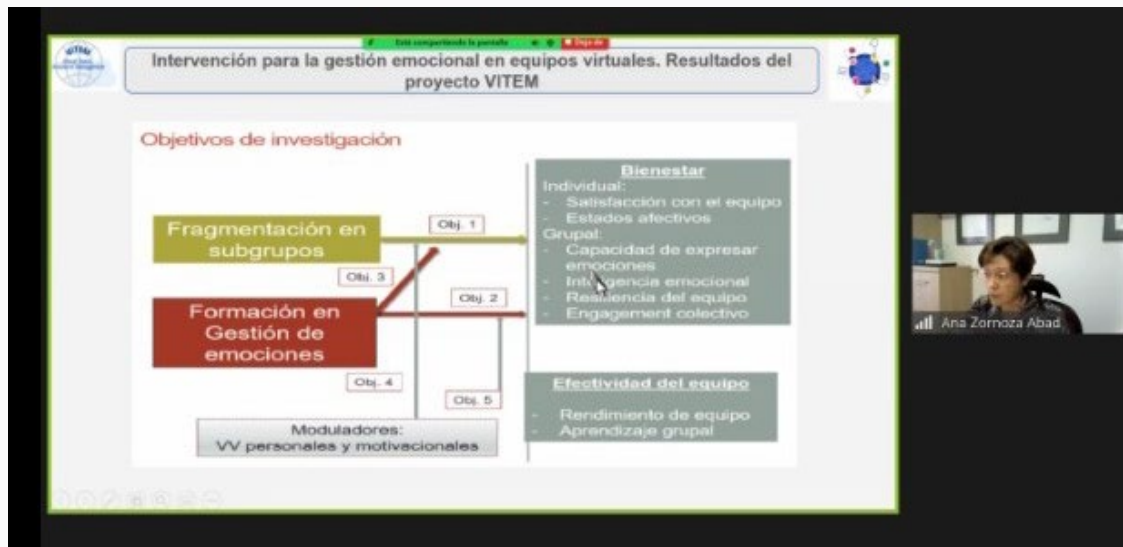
Está compartiendo la pantalla Dejar de

VITEM

Intervención para la gestión emocional en equipos virtuales. Resultados del proyecto VITEM

Objetivos de investigación

Fragmentación en subgrupos

Formación en Gestión de emociones

Obj. 1

Obj. 3

Obj. 2

Obj. 4

Obj. 5

Moduladores: VV personales y motivacionales

Bienestar
Individual:
- Satisfacción con el equipo
- Estados afectivos
Grupal:
- Capacidad de expresar emociones
- Inte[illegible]gencia emocional
- Resi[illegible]encia del equipo
- Engagement colectivo

Efectividad del equipo
- Rendimiento de equipo
- Aprendizaje grupal

Ana Zornoza Abad